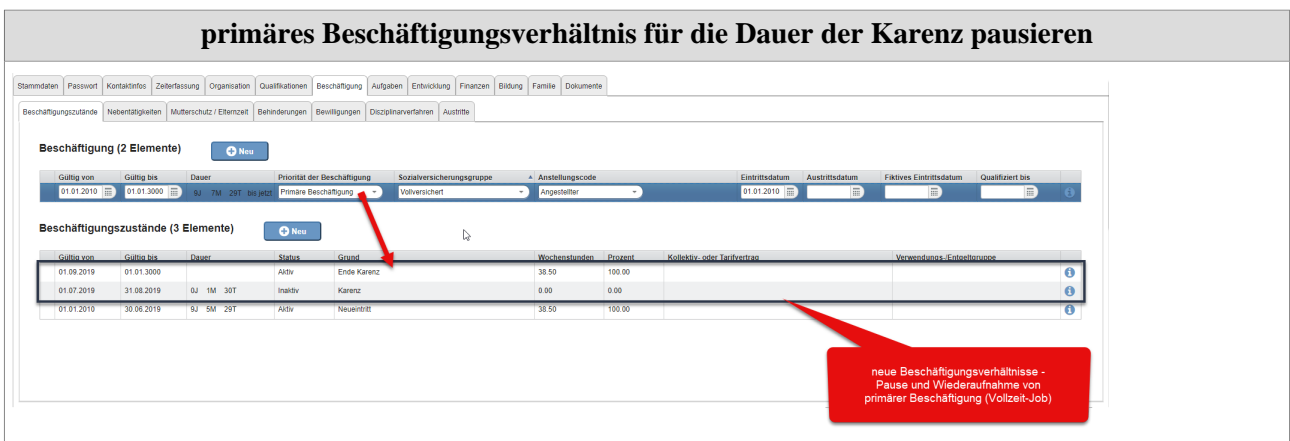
primäres Beschäftigungsverhältnis für die Dauer der Karenz pausieren

Stammdaten | Passwort | Kontaktinfos | Zeiterfassung | Organisation | Qualifikationen | Beschäftigung | Aufgaben | Entwicklung | Finanzen | Bildung | Familie | Dokumente

Beschäftigungszustände | Nebentätigkeiten | Mutterschutz / Elternzeit | Behinderungen | Bewilligungen | Disziplinarverfahren | Austritte

Beschäftigung (2 Elemente) Neu

| Gültig von | Gültig bis | Dauer | Priorität der Beschäftigung | Sozialversicherungsgruppe | Anstellungscode | Eintrittsdatum | Austrittsdatum | Fiktives Eintrittsdatum | Qualifiziert bis |
|---|---|---|---|---|---|---|---|---|---|
| 01.01.2010 | 01.01.3000 | 9J 7M 29T bis jetzt | Primäre Beschäftigung | Vollversichert | Angestellter | 01.01.2010 | | | |

Beschäftigungszustände (3 Elemente) Neu

| Gültig von | Gültig bis | Dauer | Status | Grund | Wochenstunden | Prozent | Kollektiv- oder Tarifvertrag | Verwendungs-/Entgeltgruppe |
|---|---|---|---|---|---|---|---|---|
| 01.09.2019 | 01.01.3000 | | Aktiv | Ende Karenz | 38.50 | 100.00 | | |
| 01.07.2019 | 31.08.2019 | 0J 1M 30T | Inaktiv | Karenz | 0.00 | 0.00 | | |
| 01.01.2010 | 30.06.2019 | 9J 5M 29T | Aktiv | Neueintritt | 38.50 | 100.00 | | |

neue Beschäftigungsverhältnisse - Pause und Wiederaufnahme von primärer Beschäftigung (Vollzeit-Job)